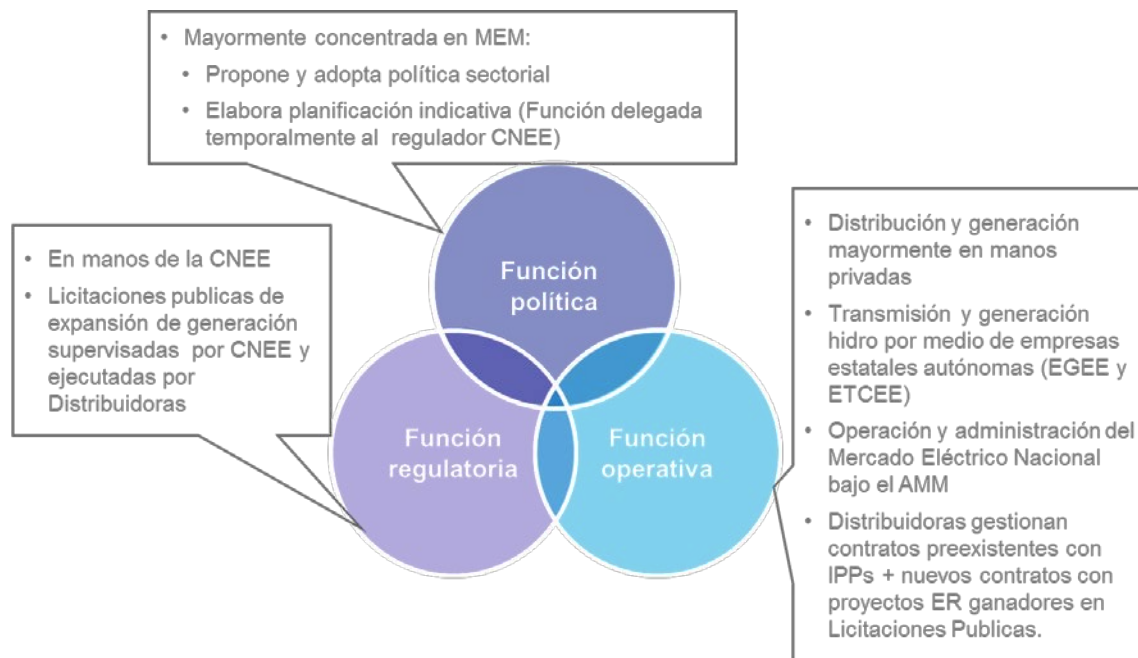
• Mayormente concentrada en MEM:
  • Propone y adopta política sectorial
  • Elabora planificación indicativa (Función delegada temporalmente al regulador CNEE)

• En manos de la CNEE
• Licitaciones publicas de expansión de generación supervisadas por CNEE y ejecutadas por Distribuidoras

Función política

Función regulatoria

Función operativa

• Distribución y generación mayormente en manos privadas
• Transmisión y generación hidro por medio de empresas estatales autónomas (EGEE y ETCEE)
• Operación y administración del Mercado Eléctrico Nacional bajo el AMM
• Distribuidoras gestionan contratos preexistentes con IPPs + nuevos contratos con proyectos ER ganadores en Licitaciones Publicas.